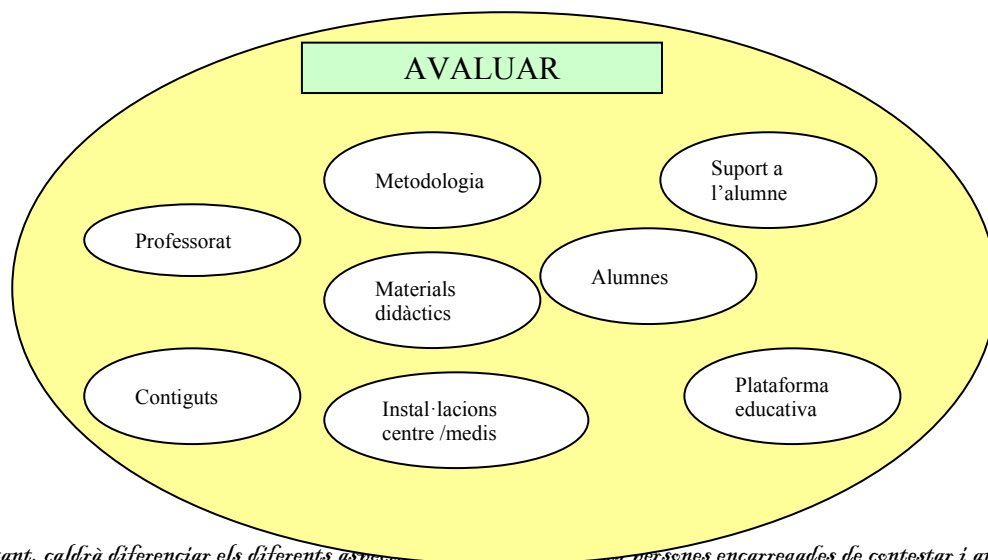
AVALUAR

Metodologia

Suport a l'alumne

Professorat

Materials didàctics

Alumnes

Contiguts

Instal·lacions centre /medis

Plataforma educativa

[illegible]ant, caldrà diferenciar els diferents asp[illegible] persones encarregades de contestar i a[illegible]